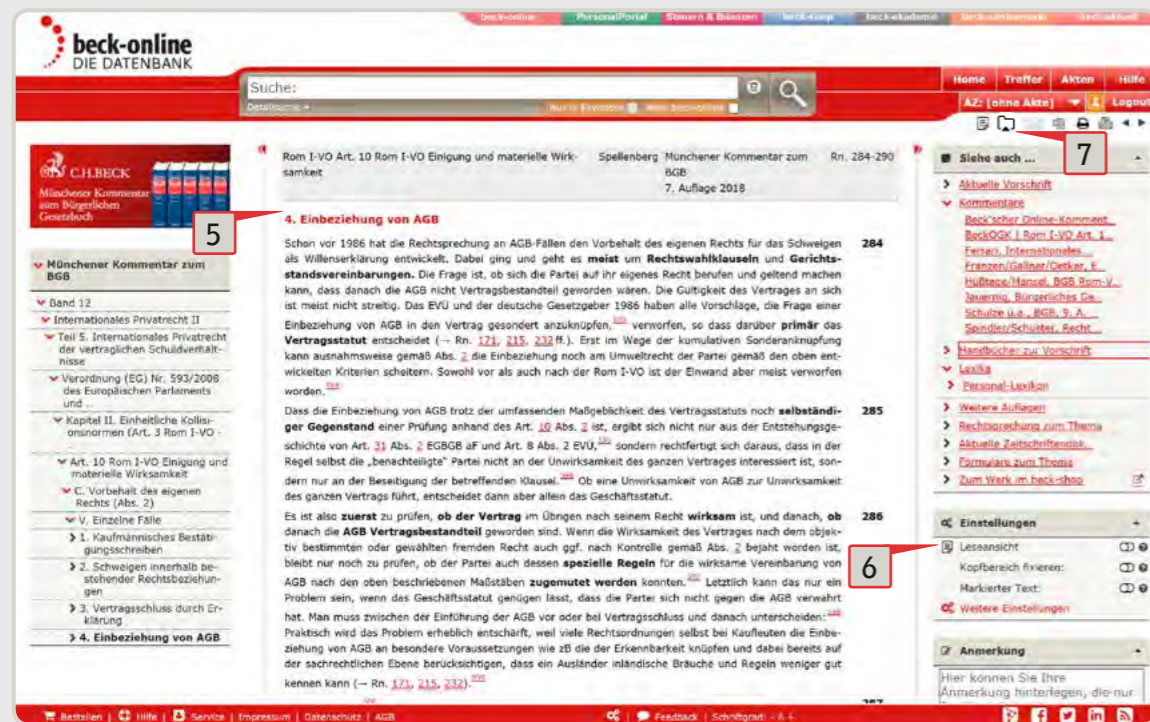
beck-online DIE DATENBANK

beck-online | PersonalPortal | Steuern & Bilanzen | beck-eump | beck-akademie | beck-aktionsmarkt | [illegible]

Suche:

Detailsuche | Nur in Favoriten | Mein beck-online

Home | Treffer | Akten | Hilfe

AZ: [ohne Akte] | Logout

C.H.BECK Münchener Kommentar zum Bürgerlichen Gesetzbuch

Münchener Kommentar zum BGB

Band 12
Internationales Privatrecht II
Teil 5. Internationales Privatrecht der vertraglichen Schuldverhältnisse
Verordnung (EG) Nr. 593/2008 des Europäischen Parlaments und ...
Kapitel II. Einheitliche Kollisionsnormen (Art. 3 Rom I-VO - ...
Art. 10 Rom I-VO Einigung und materielle Wirksamkeit
C. Vorbehalt des eigenen Rechts (Abs. 2)
V. Einzelne Fälle
1. Kaufmännisches Bestätigungsschreiben
2. Schweigen innerhalb bestehender Rechtsbeziehungen
3. Vertragsschluss durch Erklärung
4. Einbeziehung von AGB

Rom I-VO Art. 10 Rom I-VO Einigung und materielle Wirksamkeit | Spellenberg | Münchener Kommentar zum BGB 7. Auflage 2018 | Rn. 284-290

5

4. Einbeziehung von AGB

Schon vor 1986 hat die Rechtsprechung an AGB-Fällen den Vorbehalt des eigenen Rechts für das Schweigen als Willenserklärung entwickelt. Dabei ging und geht es meist um Rechtswahlklauseln und Gerichtsstandsvereinbarungen. Die Frage ist, ob sich die Partei auf ihr eigenes Recht berufen und geltend machen kann, dass danach die AGB nicht Vertragsbestandteil geworden wären. Die Gültigkeit des Vertrages an sich ist meist nicht streitig. Das EVÜ und der deutsche Gesetzgeber 1986 haben alle Vorschläge, die Frage einer Einbeziehung von AGB in den Vertrag gesondert anzuknüpfen,$^{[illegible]}$ verworfen, so dass darüber primär das Vertragsstatut entscheidet (→ Rn. 171, 215, 232ff.). Erst im Wege der kumulativen Sonderanknüpfung kann ausnahmsweise gemäß Abs. 2 die Einbeziehung noch am Umweltrecht der Partei gemäß den oben entwickelten Kriterien scheitern. Sowohl vor als auch nach der Rom I-VO ist der Einwand aber meist verworfen worden.$^{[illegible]}$ 284

Dass die Einbeziehung von AGB trotz der umfassenden Maßgeblichkeit des Vertragsstatuts noch selbständiger Gegenstand einer Prüfung anhand des Art. 10 Abs. 2 ist, ergibt sich nicht nur aus der Entstehungsgeschichte von Art. 31 Abs. 2 EGBGB aF und Art. 8 Abs. 2 EVÜ,$^{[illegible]}$ sondern rechtfertigt sich daraus, dass in der Regel selbst die „benachteiligte" Partei nicht an der Unwirksamkeit des ganzen Vertrages interessiert ist, sondern nur an der Beseitigung der betreffenden Klausel.$^{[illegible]}$ Ob eine Unwirksamkeit von AGB zur Unwirksamkeit des ganzen Vertrages führt, entscheidet dann aber allein das Geschäftsstatut. 285

Es ist also zuerst zu prüfen, ob der Vertrag im Übrigen nach seinem Recht wirksam ist, und danach, ob danach die AGB Vertragsbestandteil geworden sind. Wenn die Wirksamkeit des Vertrages nach dem objektiv bestimmten oder gewählten fremden Recht auch ggf. nach Kontrolle gemäß Abs. 2 bejaht worden ist, bleibt nur noch zu prüfen, ob der Partei auch dessen spezielle Regeln für die wirksame Vereinbarung von AGB nach den oben beschriebenen Maßstäben zugemutet werden konnten.$^{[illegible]}$ Letztlich kann das nur ein Problem sein, wenn das Geschäftsstatut genügen lässt, dass die Partei sich nicht gegen die AGB verwahrt hat. Man muss zwischen der Einführung der AGB vor oder bei Vertragsschluss und danach unterscheiden:$^{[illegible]}$ Praktisch wird das Problem erheblich entschärft, weil viele Rechtsordnungen selbst bei Kaufleuten die Einbeziehung von AGB an besondere Voraussetzungen wie zB die der Erkennbarkeit knüpfen und dabei bereits auf der sachrechtlichen Ebene berücksichtigen, dass ein Ausländer inländische Bräuche und Regeln weniger gut kennen kann (→ Rn. 171, 215, 232).$^{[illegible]}$ 286

7

Siehe auch ...
Aktuelle Vorschrift
Kommentare
Beck'scher Online-Komment...
BeckOGK | Rom I-VO Art. 1...
Ferrari, Internationales ...
Franzen/Gallner/Oetker, E...
Hüßtege/Mansel, BGB Rom-V...
Jauernig, Bürgerliches Ge...
Schulze u.a., BGB, 9. A...
Spindler/Schuster, Recht ...
Handbücher zur Vorschrift
Lexika
Personal-Lexikon
Weitere Auflagen
Rechtsprechung zum Thema
Aktuelle Zeitschriftenbei...
Formulare zum Thema
Zum Werk im beck-shop

Einstellungen
6
Leseansicht
Kopfbereich fixieren:
Markierter Text:
Weitere Einstellungen

Anmerkung
Hier können Sie Ihre Anmerkung hinterlegen, die nur

Bestellen | Hilfe | Service | Impressum | Datenschutz | AGB | Feedback | Schriftgrad: - A +